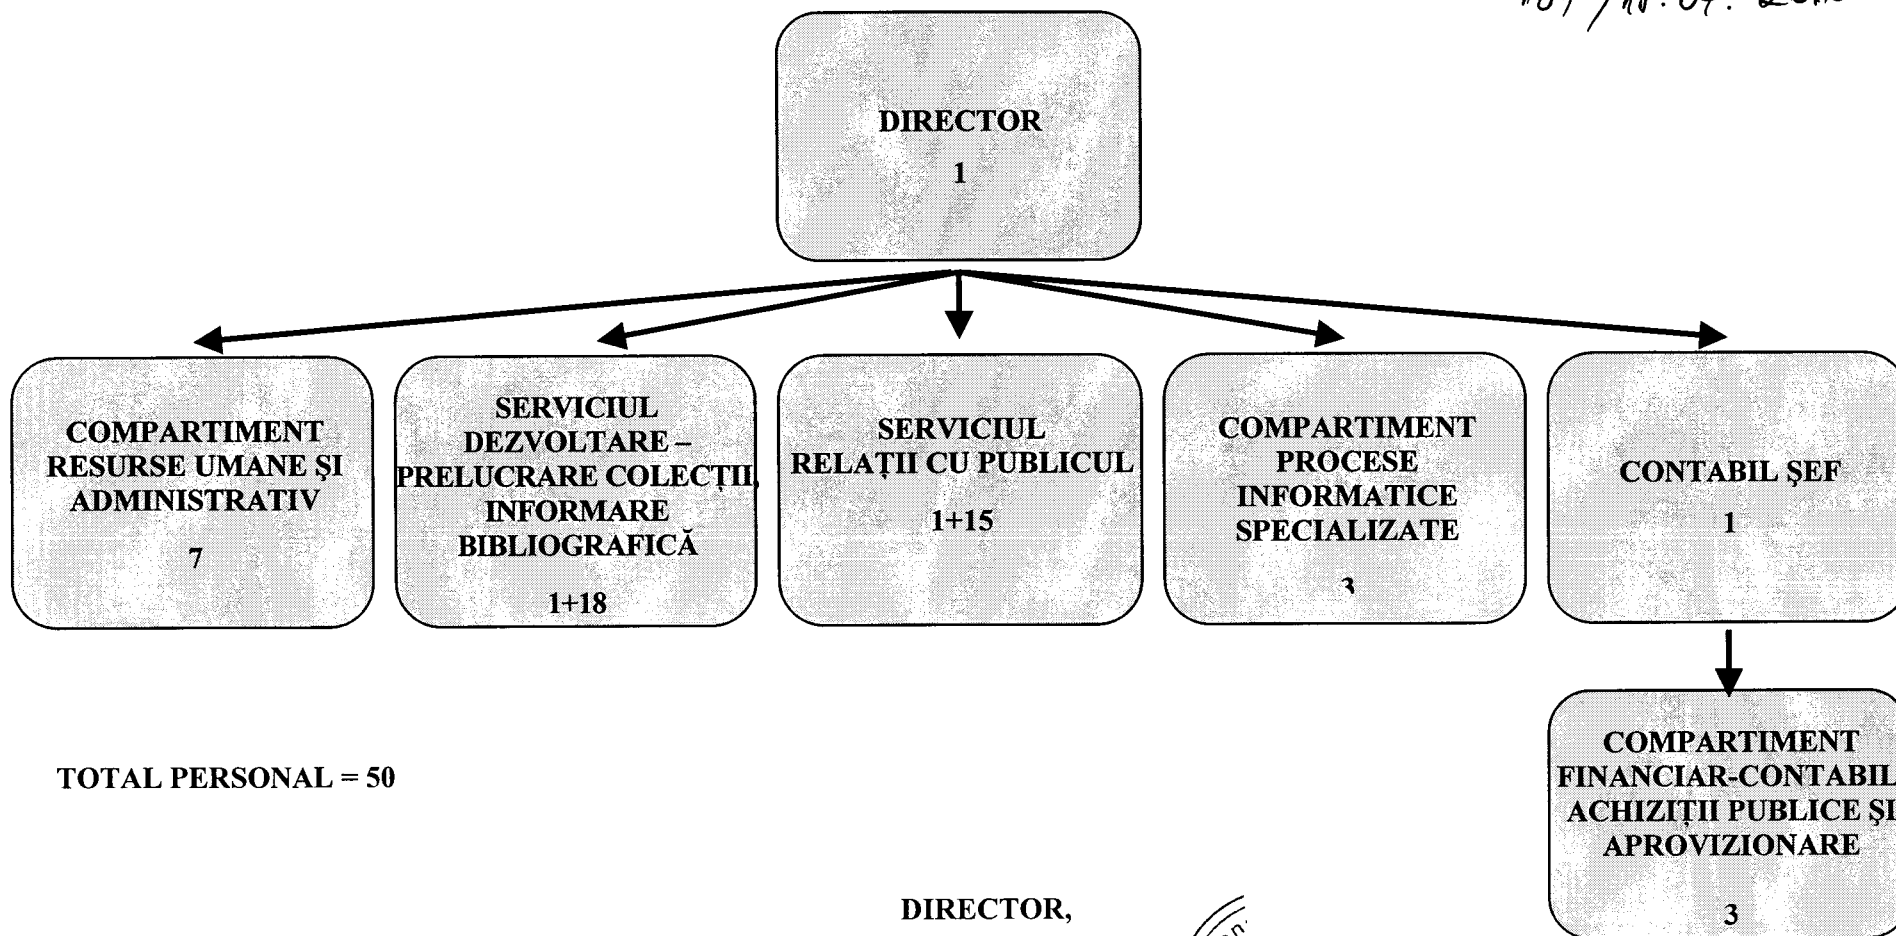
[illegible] / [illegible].04. 20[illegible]

DIRECTOR
1

COMPARTIMENT RESURSE UMANE ŞI ADMINISTRATIV
7

SERVICIUL DEZVOLTARE – PRELUCRARE COLECŢII, INFORMARE BIBLIOGRAFICĂ
1+18

SERVICIUL RELAŢII CU PUBLICUL
1+15

COMPARTIMENT PROCESE INFORMATICE SPECIALIZATE
3

CONTABIL ŞEF
1

COMPARTIMENT FINANCIAR-CONTABIL ACHIZIŢII PUBLICE ŞI APROVIZIONARE
3

TOTAL PERSONAL = 50

DIRECTOR,